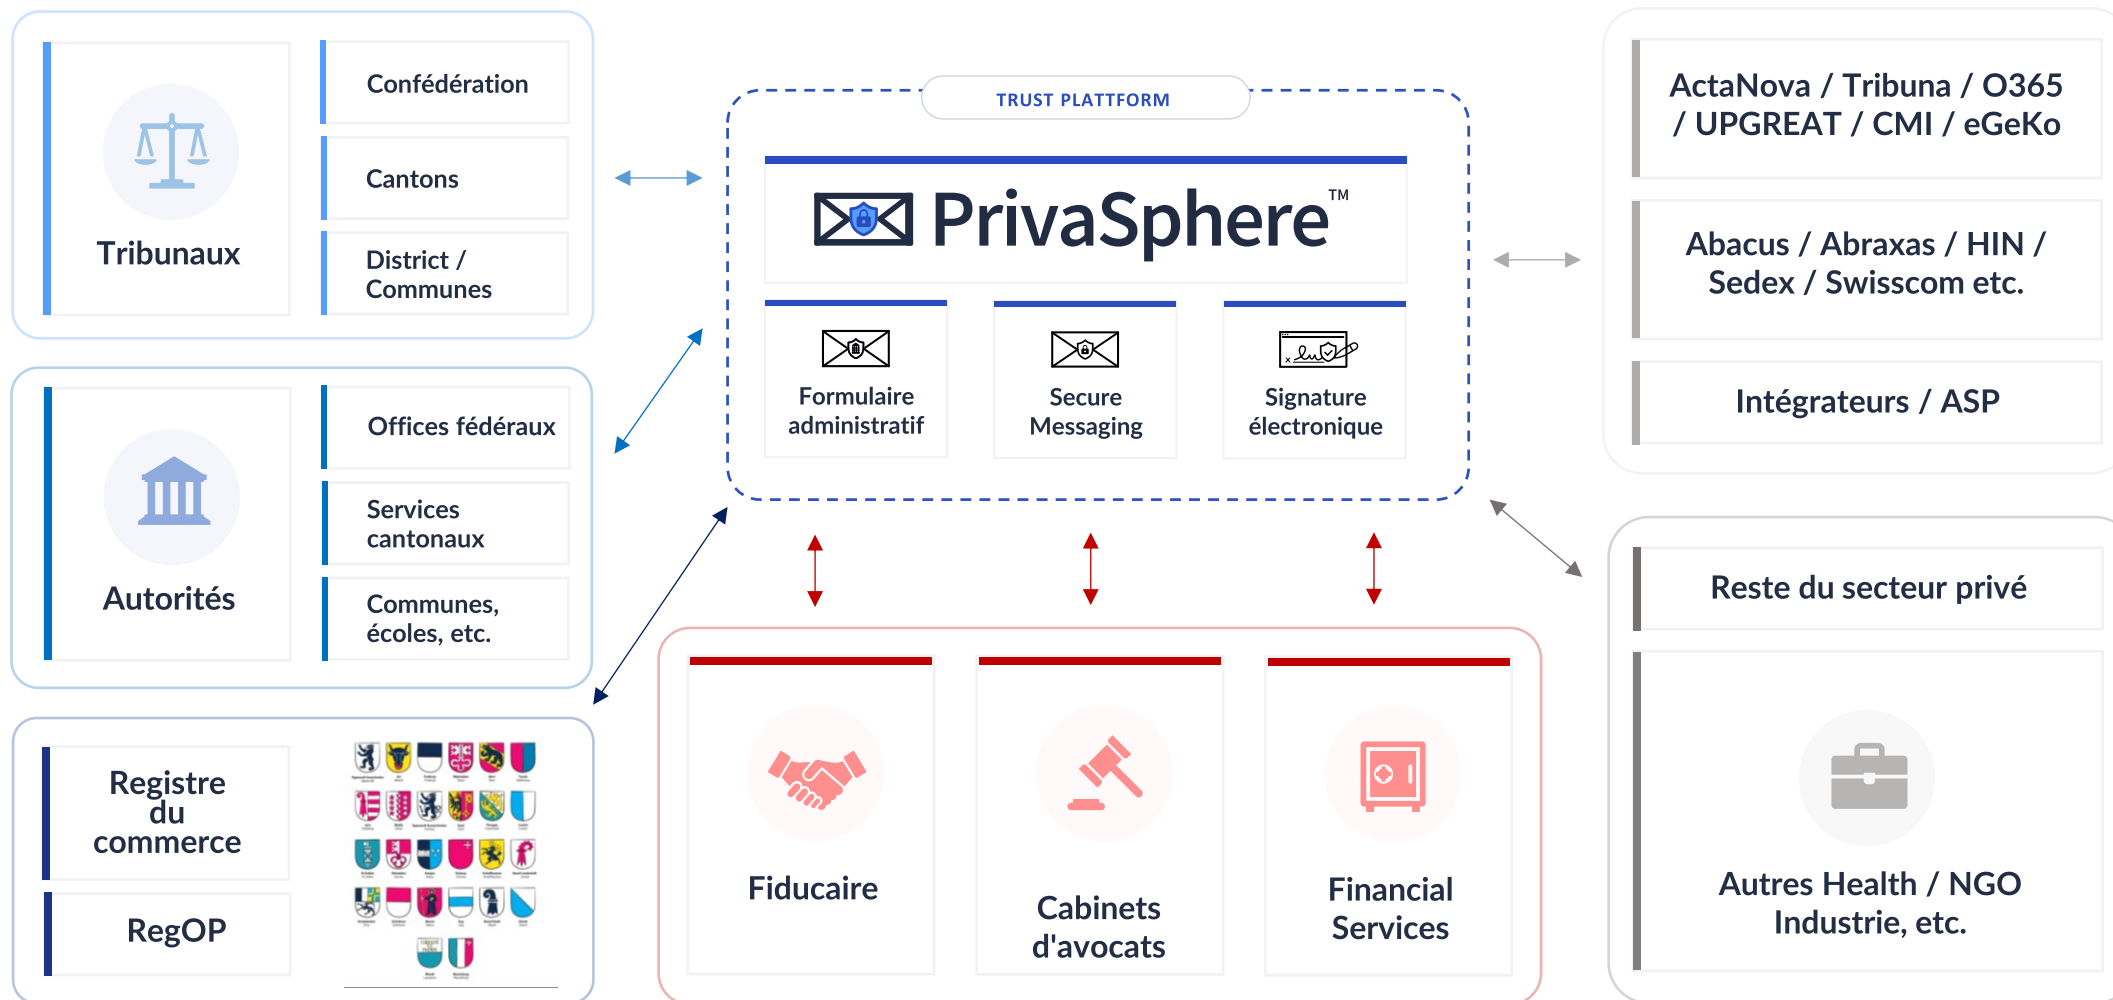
Tribunaux

Confédération

Cantons

District / Communes

Autorités

Offices fédéraux

Services cantonaux

Communes, écoles, etc.

Registre du commerce

RegOP

TRUST PLATTFORM

PrivaSphere™

Formulaire administratif

Secure Messaging

Signature électronique

Fiducaire

Cabinets d'avocats

Financial Services

ActaNova / Tribuna / O365 / UPGREAT / CMI / eGeKo

Abacus / Abraxas / HIN / Sedex / Swisscom etc.

Intégrateurs / ASP

Reste du secteur privé

Autres Health / NGO Industrie, etc.